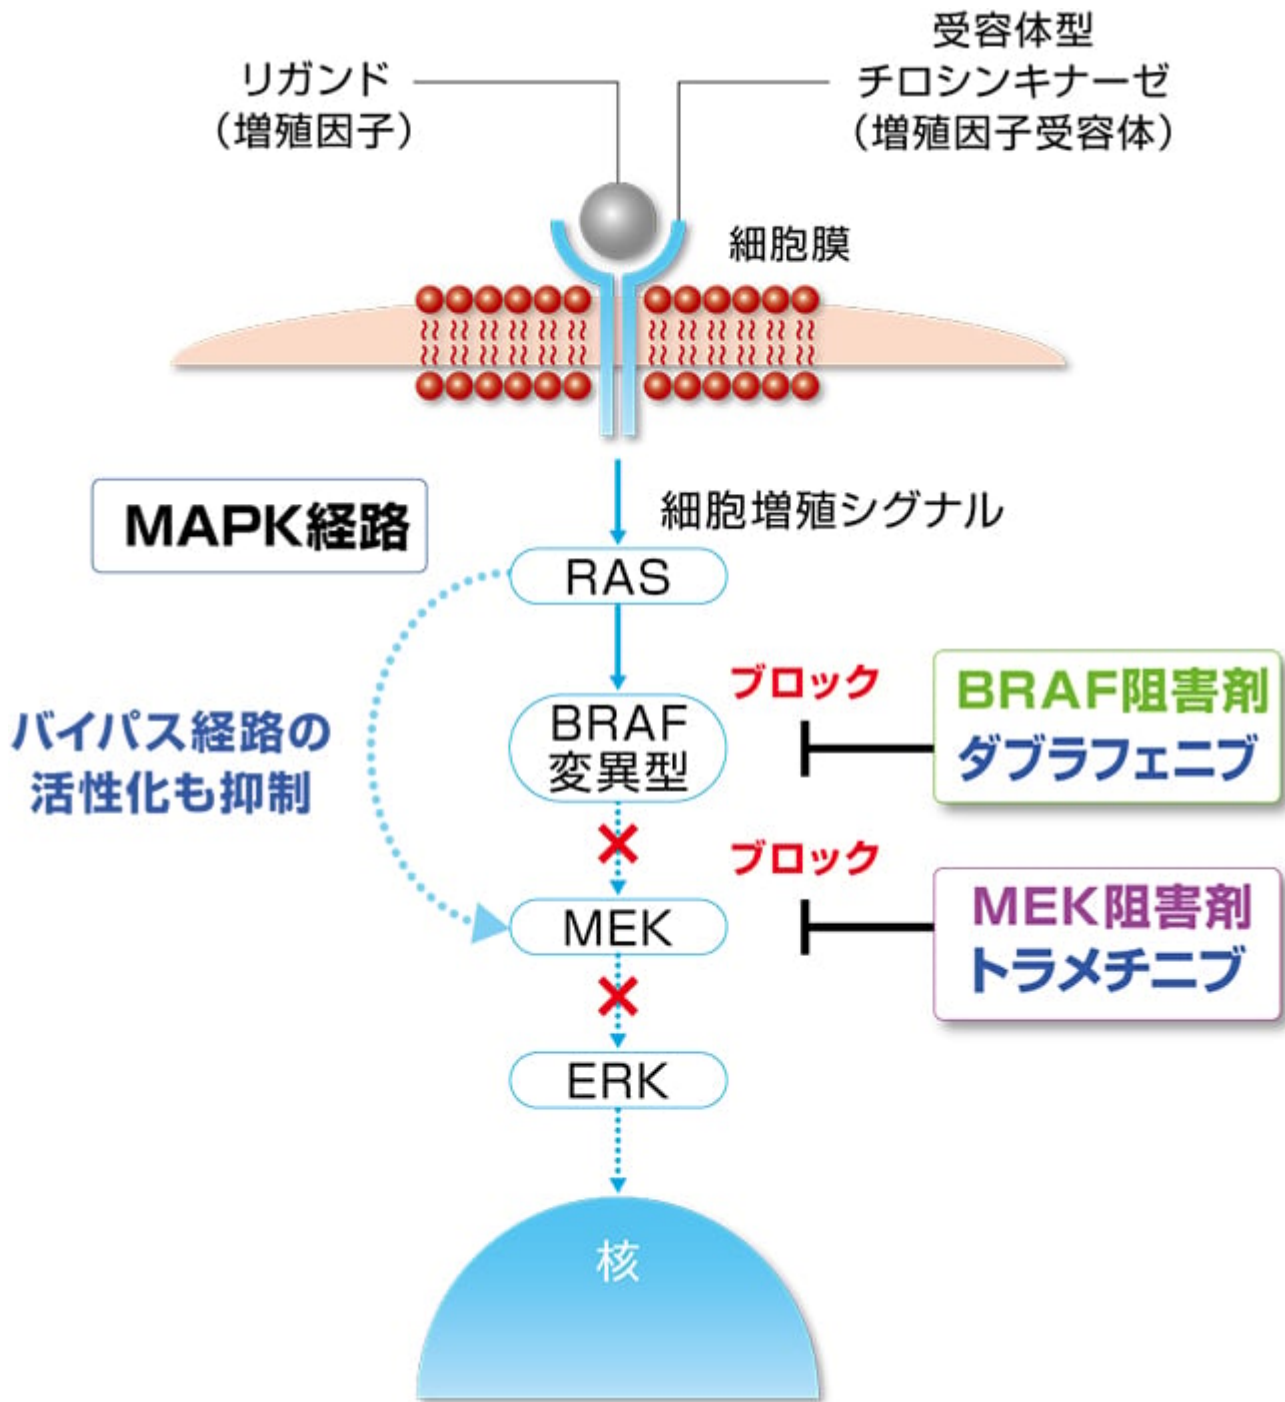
リガンド
（増殖因子）

受容体型
チロシンキナーゼ
（増殖因子受容体）

細胞膜

MAPK経路

細胞増殖シグナル

RAS

バイパス経路の
活性化も抑制

BRAF
変異型

ブロック

BRAF阻害剤
ダブラフェニブ

ブロック

MEK

MEK阻害剤
トラメチニブ

ERK

核